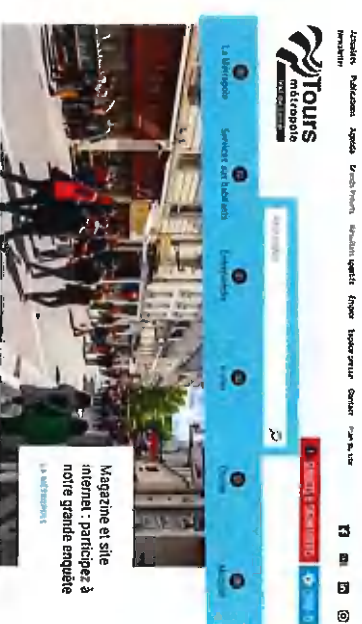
Actualités Newsletter Publications Agenda Marchés Publics Emplois Espace presse Contact

Tours métropole

La Métropole

Services aux habitants

Entreprises

Magazine et site internet : participez à notre grande enquête

LA MÉTROPOLE